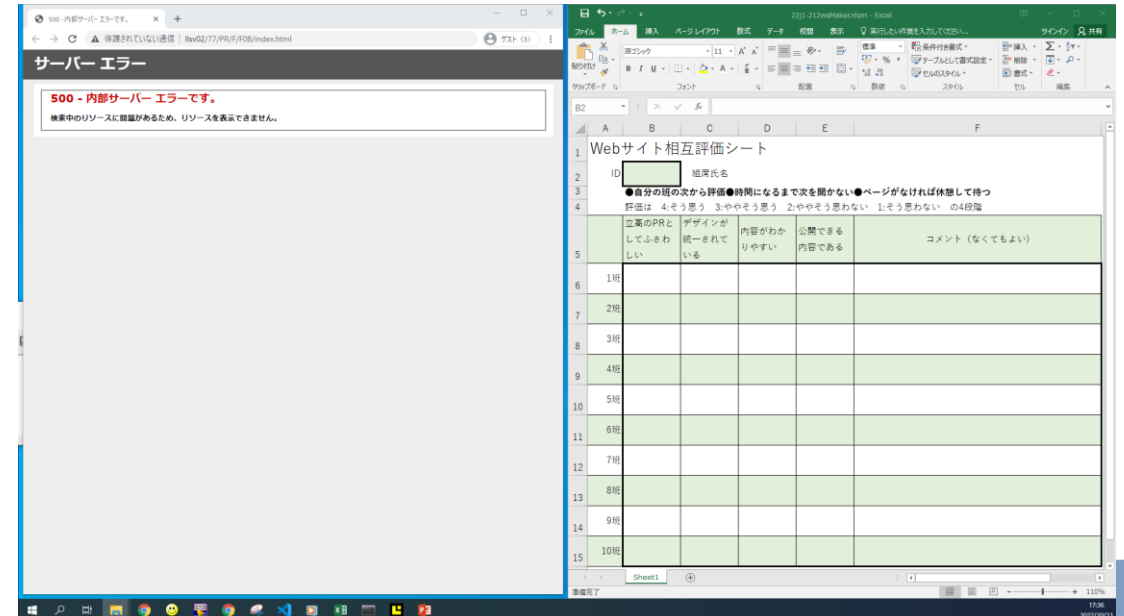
500 - 内部サーバー エラーです。 × +

← → C ▲ 保護されていない通信 | llsv02/77/PR/F/F08/index.html

ゲスト (3)

サーバー エラー

500 - 内部サーバー エラーです。

検索中のリソースに問題があるため、リソースを表示できません。

22j1-212wsMaker.xlsm - Excel

ファイル ホーム 挿入 ページレイアウト 数式 データ 校閲 表示 ♀ 実行したい作業を入力してください...

サインイン 共有

貼り付け 游ゴシック 11 標準 条件付き書式 テーブルとして書式設定 セルのスタイル 挿入 削除 書式 編集

クリップボード フォント 配置 数値 スタイル セル 編集

B2 fx

Webサイト相互評価シート

ID 組席氏名

●自分の班の次から評価●時間になるまで次を開かない●ページがなければ休憩して待つ

評価は 4:そう思う 3:ややそう思う 2:ややそう思わない 1:そう思わない の4段階

| | 立高のPRとしてふさわしい | デザインが統一されている | 内容がわかりやすい | 公開できる内容である | コメント（なくてもよい） |
|---|---|---|---|---|---|
| 1班 | | | | | |
| 2班 | | | | | |
| 3班 | | | | | |
| 4班 | | | | | |
| 5班 | | | | | |
| 6班 | | | | | |
| 7班 | | | | | |
| 8班 | | | | | |
| 9班 | | | | | |
| 10班 | | | | | |

Sheet1

準備完了

110%

17:36